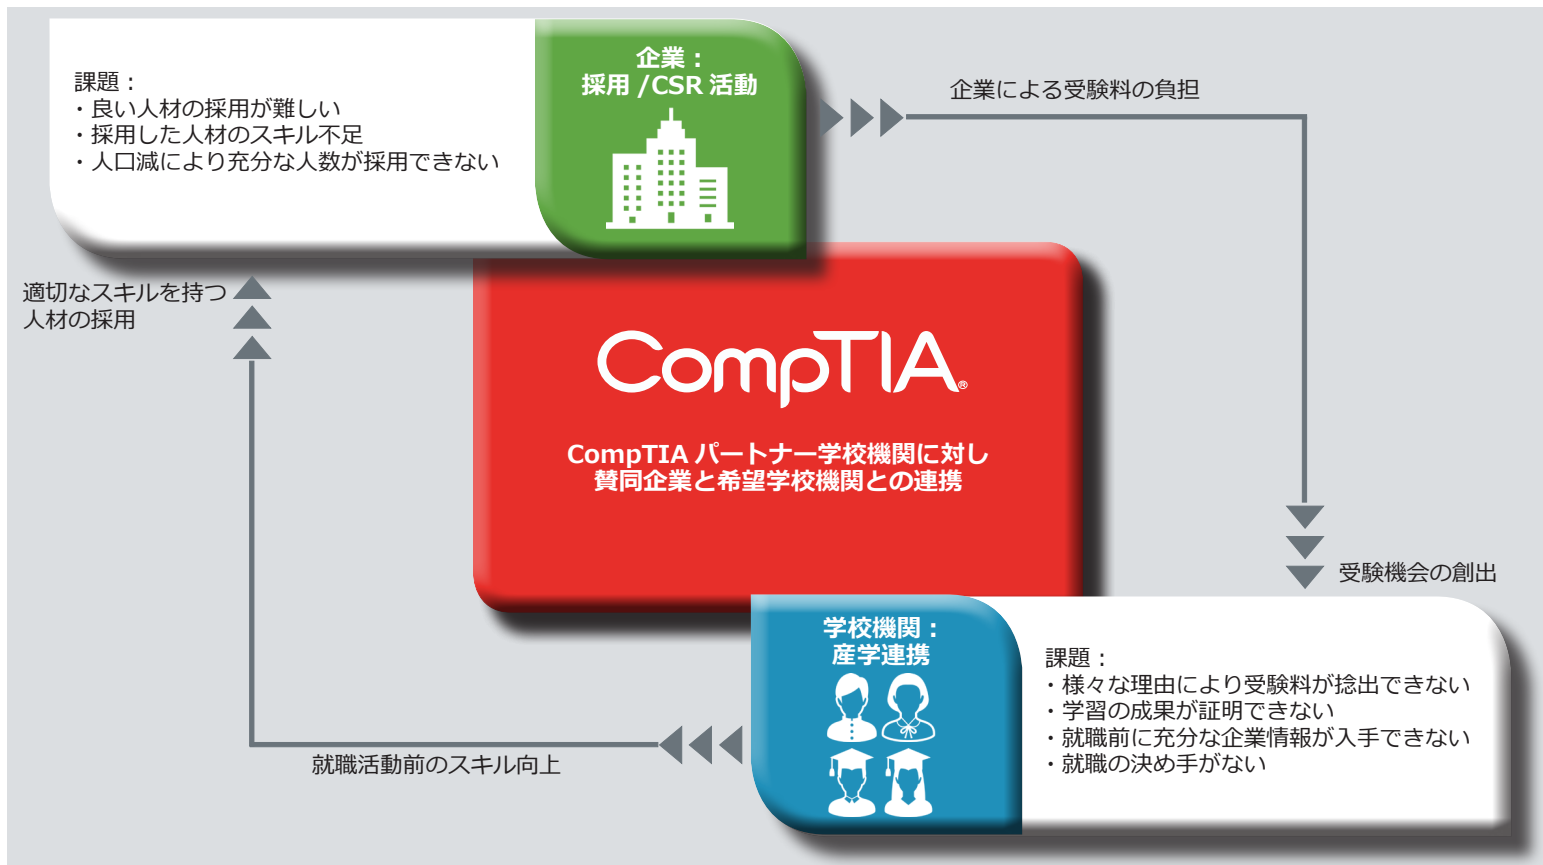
課題：
・良い人材の採用が難しい
・採用した人材のスキル不足
・人口減により充分な人数が採用できない

企業：
採用 /CSR 活動

企業による受験料の負担

適切なスキルを持つ
人材の採用

CompTIA

CompTIA パートナー学校機関に対し
賛同企業と希望学校機関との連携

受験機会の創出

学校機関：
産学連携

課題：
・様々な理由により受験料が捻出できない
・学習の成果が証明できない
・就職前に充分な企業情報が入手できない
・就職の決め手がない

就職活動前のスキル向上